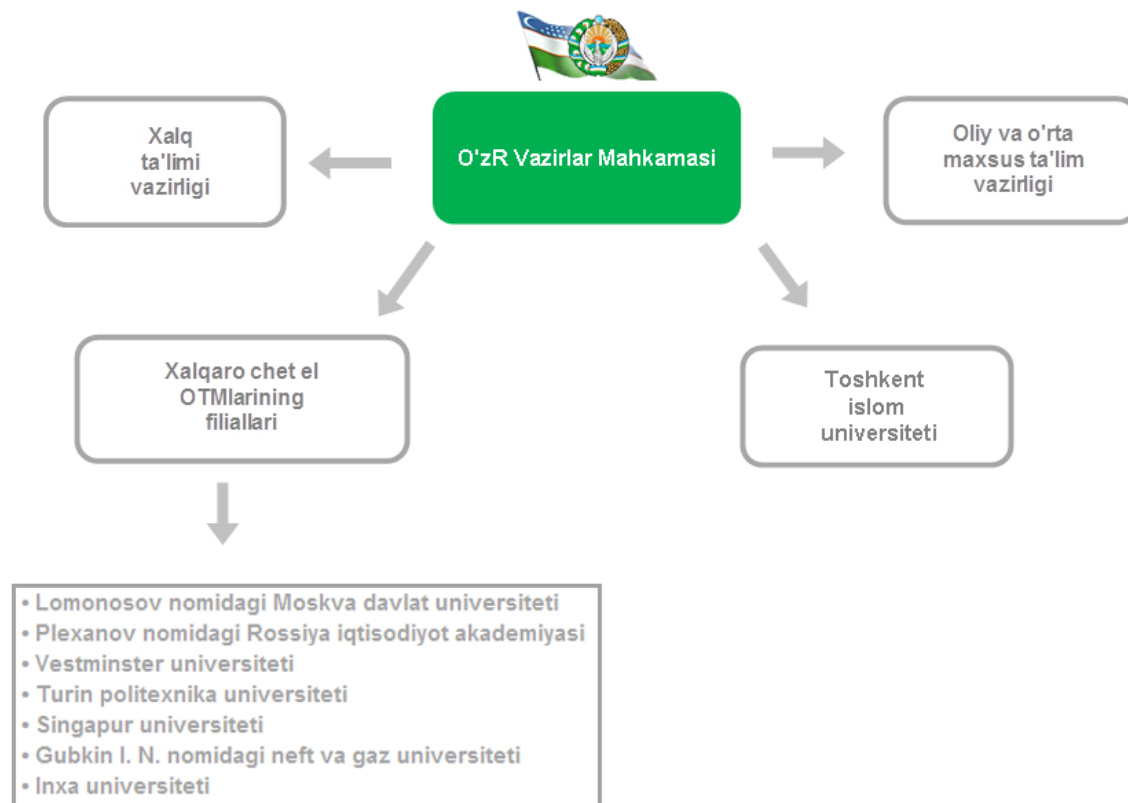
O'zR Vazirlar Mahkamasi

Xalq ta'limi vazirligi

Oliy va o'rta maxsus ta'lim vazirligi

Xalqaro chet el OTMlarining filiallari

Toshkent islom universiteti

• Lomonosov nomidagi Moskva davlat universiteti
• Plexanov nomidagi Rossiya iqtisodiyot akademiyasi
• Vestminster universiteti
• Turin politexnika universiteti
• Singapur universiteti
• Gubkin I. N. nomidagi neft va gaz universiteti
• Inxa universiteti